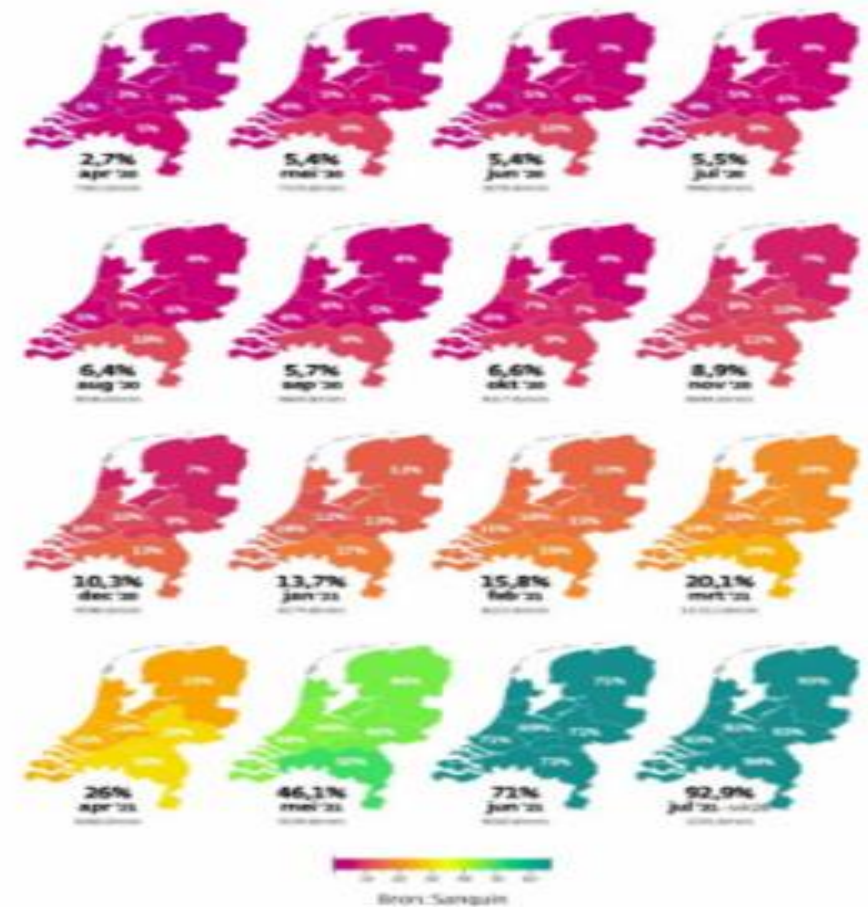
2,7%
apr '20

5,4%
mei '20

5,4%
jun '20

5,5%
jul '20

6,4%
aug '20

5,7%
sep '20

6,6%
okt '20

8,9%
nov '20

10,3%
dec '20

13,7%
jan '21

15,8%
feb '21

20,1%
mrt '21

26%
apr '21

46,1%
mei '21

71%
jun '21

92,9%
jul '21

Bron: Sanquin